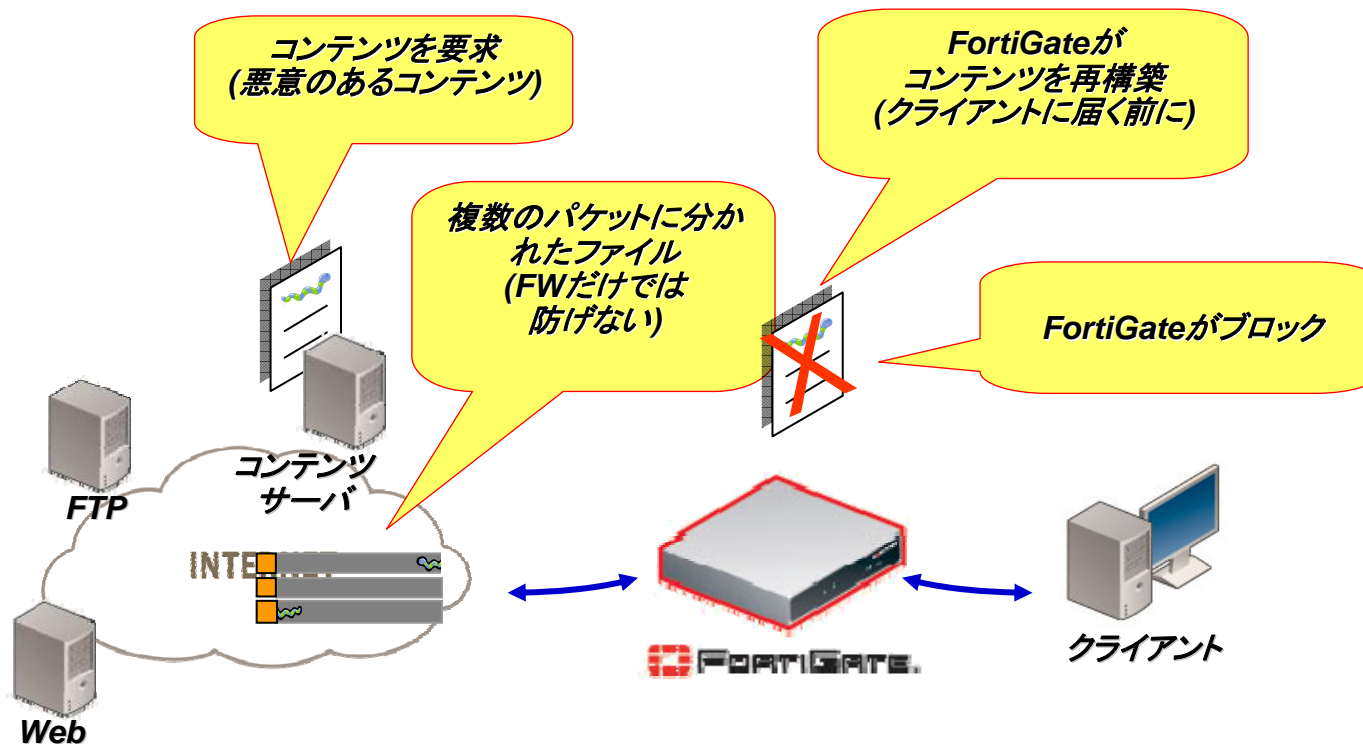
コンテンツを要求
(悪意のあるコンテンツ)

FortiGateが
コンテンツを再構築
(クライアントに届く前に)

複数のパケットに分かれたファイル
(FWだけでは
防げない)

FortiGateがブロック

コンテンツ
サーバ

FTP

INTE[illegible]

Web

FORTIGATE.

クライアント